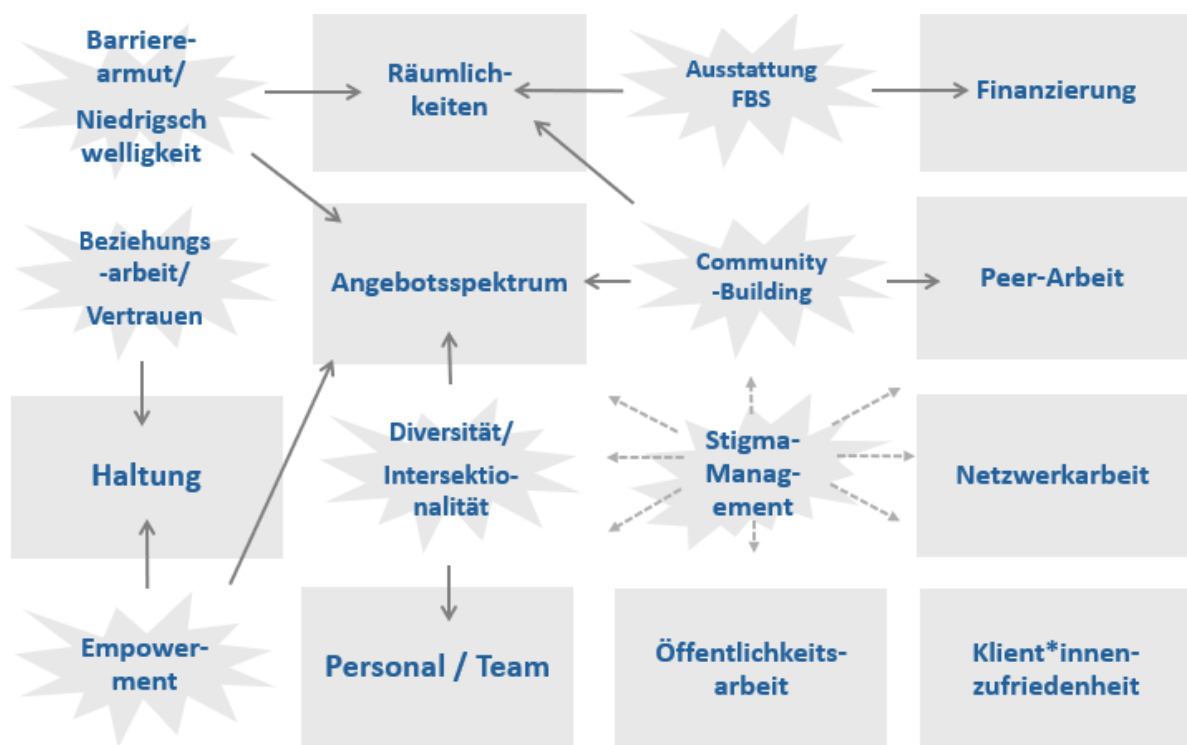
Barrierearmut/ Niedrigschwelligkeit

Räumlichkeiten

Ausstattung FBS

Finanzierung

Beziehungs-arbeit/ Vertrauen

Angebotsspektrum

Community-Building

Peer-Arbeit

Haltung

Diversität/ Intersektionalität

Stigma-Management

Netzwerkarbeit

Empowerment

Personal / Team

Öffentlichkeitsarbeit

Klient*innenzufriedenheit